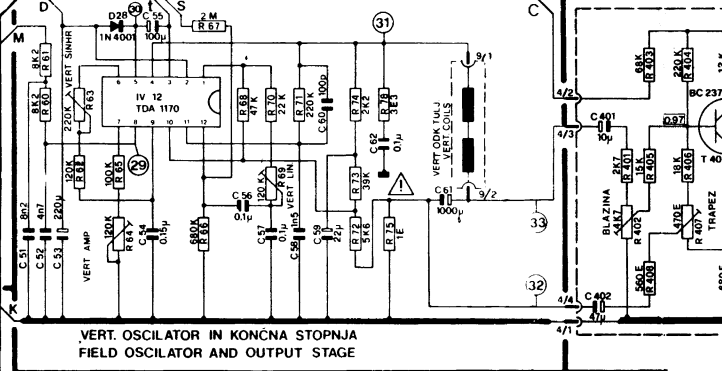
D
D28
1N4001
30
C 55
100μ
S
2 M
R 67
31
C
M
8K2
R 61
8K2
R 60
VERT SINHR
220K
R 63
IV 12
TDA 1170
6 5 4 3 2 1
7 8 9 10 11 12
R 68
47 K
R 70
22 K
R 71
220 K
100p
C 60
R 74
2K2
R 78
3E3
C 62
0,1μ
9/1
VERT ODK TULJ
VERT COILS
9/2
4/2
4/3
68 K
R 403
220 K
R 404
BC 237
0,97
C 401
10μ
2K7
R 401
15 K
R 405
18 K
R 406
T 40
120K
R 62
100 K
R 65
29
C 56
0,1μ
120 K
R 69
VERT LIN
R 73
39K
C 61
1000μ
33
BLAZINA
4K7
R 402
470 E
R 407
TRAPEZ
C 51
8n2
C 52
4n7
C 53
220μ
VERT AMP
120K
R 64
C 54
0,15μ
680K
R 66
C 57
0,1μ
C 58
1n5
C 59
22μ
R 72
5K6
R 75
1E
560 E
R 408
32
C 402
47μ
4/4
4/1
K
VERT. OSCILATOR IN KONČNA STOPNJA
FIELD OSCILATOR AND OUTPUT STAGE